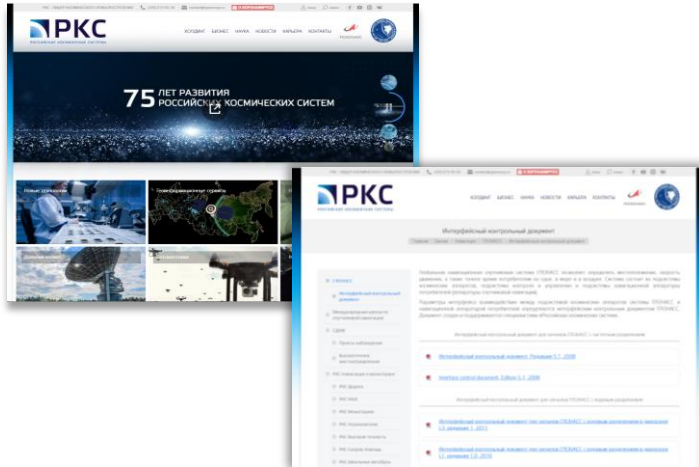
РКС
РОССИЙСКИЕ КОСМИЧЕСКИЕ СИСТЕМЫ
ХОЛДИНГ БИЗНЕС НАУКА НОВОСТИ КАРЬЕРА КОНТАКТЫ

75 ЛЕТ РАЗВИТИЯ РОССИЙСКИХ КОСМИЧЕСКИХ СИСТЕМ

Новые технологии
Геоинформационные сервисы

РКС
РОССИЙСКИЕ КОСМИЧЕСКИЕ СИСТЕМЫ
ХОЛДИНГ БИЗНЕС НАУКА НОВОСТИ КАРЬЕРА КОНТАКТЫ

Интерфейсный контрольный документ

Главная Бизнес Навигация ГЛОНАСС Интерфейсный контрольный документ

ГЛОНАСС
Интерфейсный контрольный документ

Глобальная навигационная спутниковая система (ГЛОНАСС) позволяет определять местоположение, скорость движения, а также точное время потребителям на суше, в море и в воздухе.

Интерфейсный контрольный документ, Редакция 5.1, 2008

Interface control document, Edition 5.1, 2008

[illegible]
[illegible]